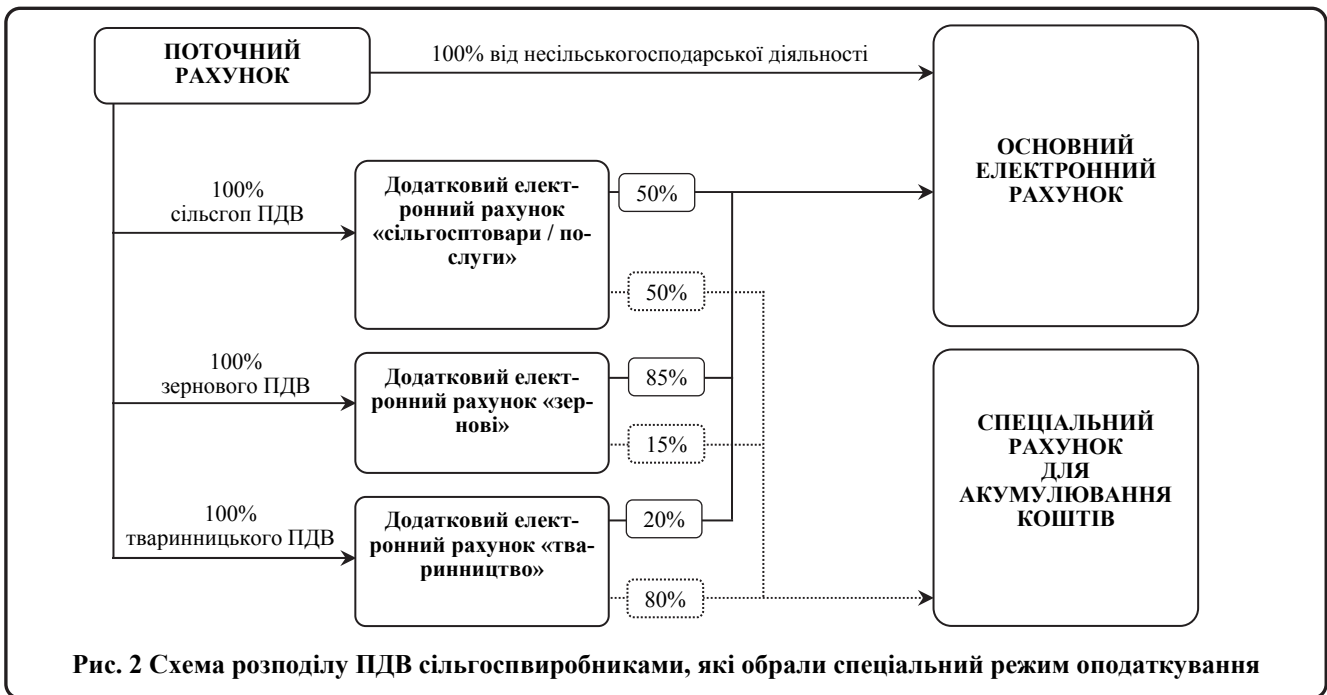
ПОТОЧНИЙ РАХУНОК

100% від несільськогосподарської діяльності

ОСНОВНИЙ ЕЛЕКТРОННИЙ РАХУНОК

100% сільгоспПДВ

Додатковий електронний рахунок «сільгосптовари / послуги»

50%

50%

100% зернового ПДВ

Додатковий електронний рахунок «зернові»

85%

15%

100% тваринницького ПДВ

Додатковий електронний рахунок «тваринництво»

20%

80%

СПЕЦІАЛЬНИЙ РАХУНОК ДЛЯ АКУМУЛЮВАННЯ КОШТІВ

Рис. 2 Схема розподілу ПДВ сільгоспвиробниками, які обрали спеціальний режим оподаткування